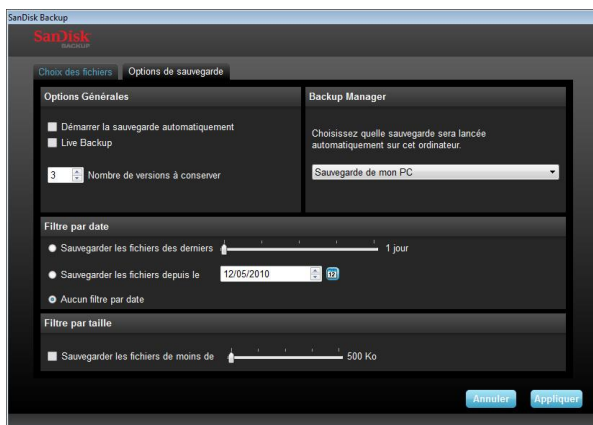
SanDisk Backup

SanDisk
BACKUP

Choix des fichiers
Options de sauvegarde

Options Générales

Démarrer la sauvegarde automatiquement
Live Backup

3 Nombre de versions à conserver

Backup Manager

Choisissez quelle sauvegarde sera lancée automatiquement sur cet ordinateur.

Sauvegarde de mon PC

Filtre par date

Sauvegarder les fichiers des derniers
1 jour

Sauvegarder les fichiers depuis le
12/05/2010
12

Aucun filtre par date

Filtre par taille

Sauvegarder les fichiers de moins de
500 Ko

Annuler
Appliquer